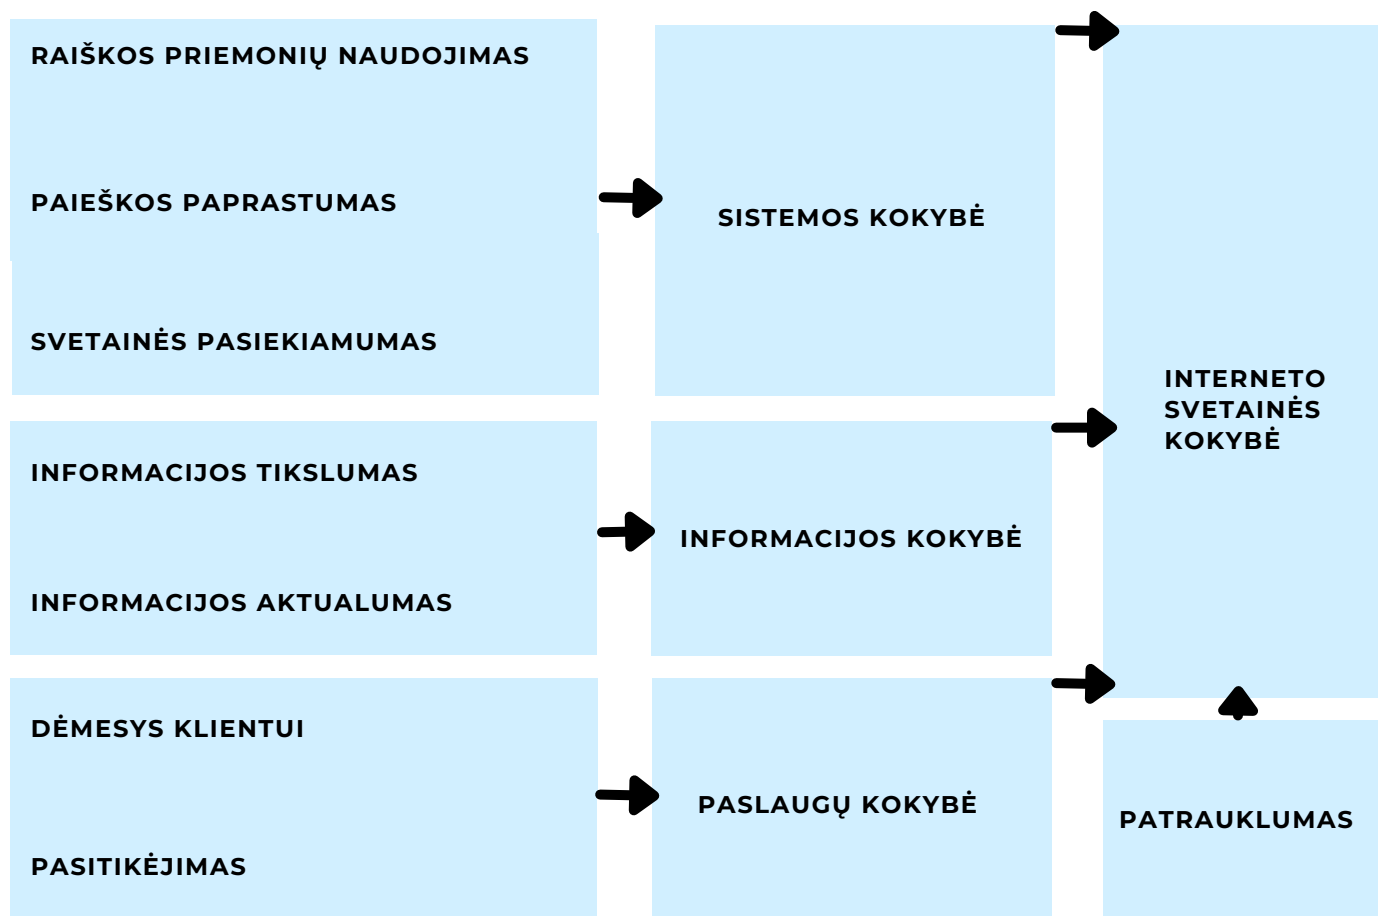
RAIŠKOS PRIEMONIŲ NAUDOJIMAS

PAIEŠKOS PAPRASTUMAS

SVETAINĖS PASIEKIAMUMAS

SISTEMOS KOKYBĖ

INTERNETO SVETAINĖS KOKYBĖ

INFORMACIJOS TIKSLUMAS

INFORMACIJOS AKTUALUMAS

INFORMACIJOS KOKYBĖ

DĖMESYS KLIENTUI

PASITIKĖJIMAS

PASLAUGŲ KOKYBĖ

PATRAUKLUMAS